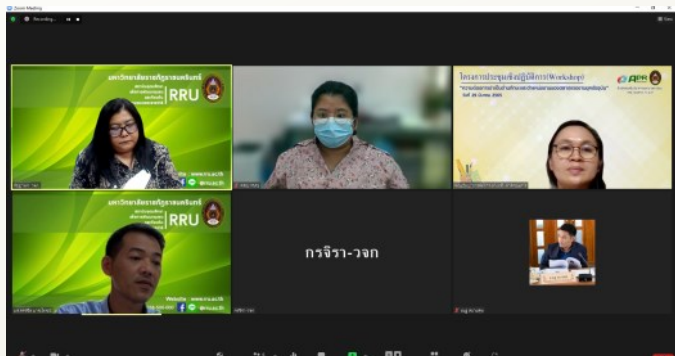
Zoom Meeting

Recording...

มหาวิทยาลัยราชภัฏราชนครินทร์

RRU

Website : www.rru.ac.th

@rru.ac.th

โครงการประชุมเชิงปฏิบัติการ(Workshop)

มหาวิทยาลัยราชภัฏราชนครินทร์

RRU

Website : www.rru.ac.th

@rru.ac.th

กรจิรา-วจก